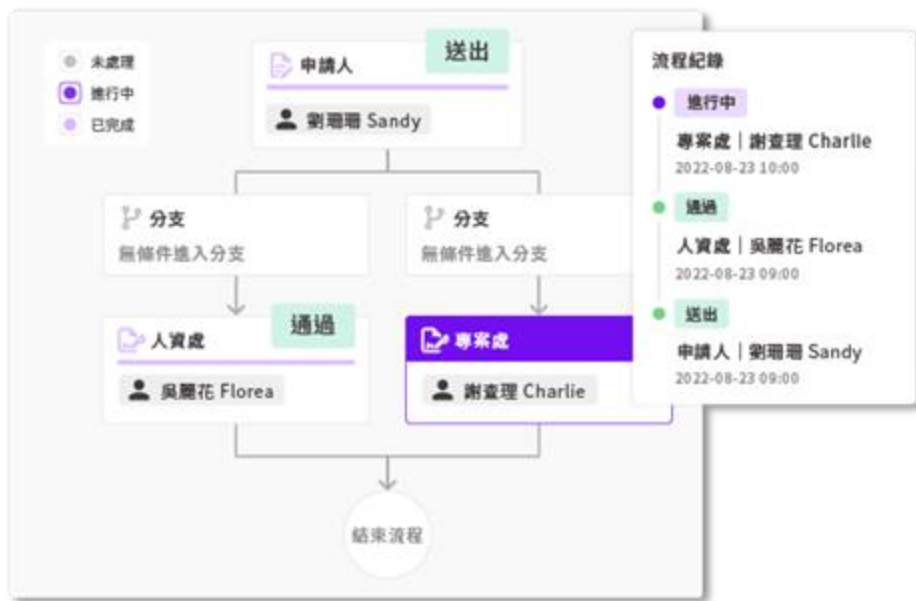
未處理
進行中
已完成

申請人
送出
劉珊珊 Sandy

分支
無條件進入分支

分支
無條件進入分支

人資處
通過
吳麗花 Florea

專案處
謝查理 Charlie

結束流程

流程紀錄

進行中
專案處｜謝查理 Charlie
2022-08-23 10:00

通過
人資處｜吳麗花 Florea
2022-08-23 09:00

送出
申請人｜劉珊珊 Sandy
2022-08-23 09:00